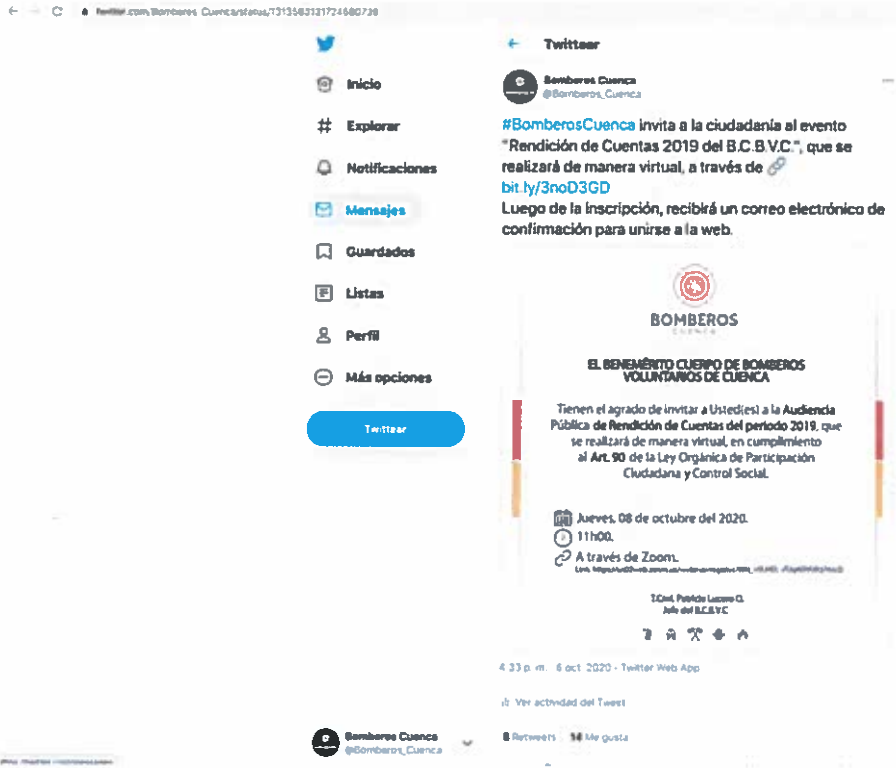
twitter.com/Bomberos_Cuenca/status/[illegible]

Inicio

Explorar

Notificaciones

Mensajes

Guardados

Listas

Perfil

Más opciones

Twittear

Twittear

Bomberos Cuenca
@Bomberos_Cuenca

#BomberosCuenca invita a la ciudadanía al evento "Rendición de Cuentas 2019 del B.C.B.V.C.", que se realizará de manera virtual, a través de bit.ly/3noD3GD
Luego de la inscripción, recibirá un correo electrónico de confirmación para unirse a la web.

BOMBEROS
CUENCA

EL BENEMÉRITO CUERPO DE BOMBEROS VOLUNTARIOS DE CUENCA

Tienen el agrado de invitar a Usted(es) a la Audiencia Pública de Rendición de Cuentas del período 2019, que se realizará de manera virtual, en cumplimiento al Art. 90 de la Ley Orgánica de Participación Ciudadana y Control Social.

Jueves, 08 de octubre del 2020.
11h00.
A través de Zoom.
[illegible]

T.Crnl. Patricio Lucero O.
Jefe del B.C.B.V.C.

4:33 p. m. · 6 oct. 2020 · Twitter Web App

Ver actividad del Tweet

8 Retweets 14 Me gusta

Bomberos Cuenca
@Bomberos_Cuenca